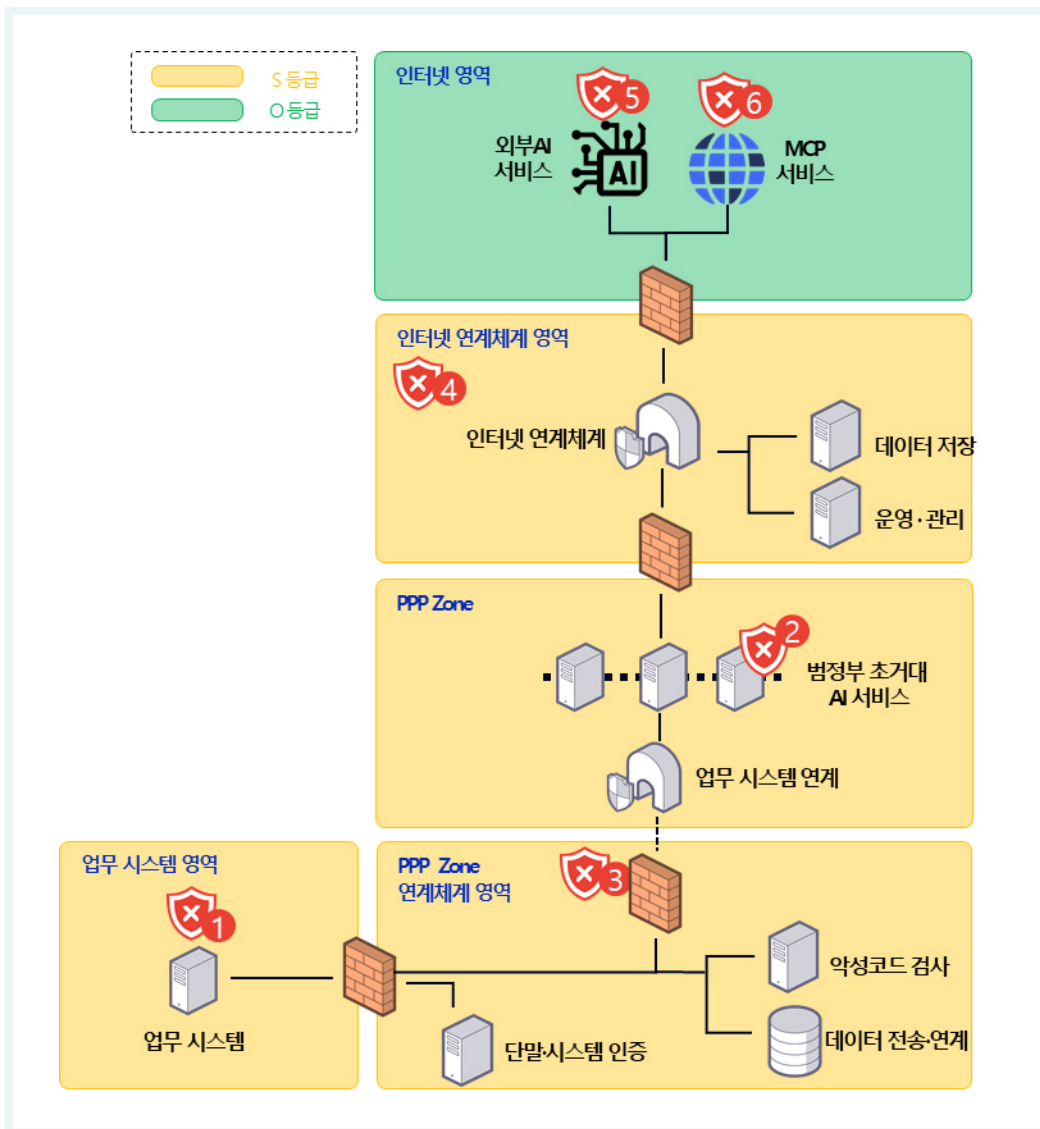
S 등급
O 등급

인터넷 영역
5
6
외부AI 서비스
AI
MCP 서비스

인터넷 연계체계 영역
4
인터넷 연계체계
데이터 저장
운영·관리

PPP Zone
2
범정부 초거대 AI 서비스
업무 시스템 연계

업무 시스템 영역
1
업무 시스템

PPP Zone 연계체계 영역
3
악성코드 검사
단말시스템 인증
데이터 전송·연계